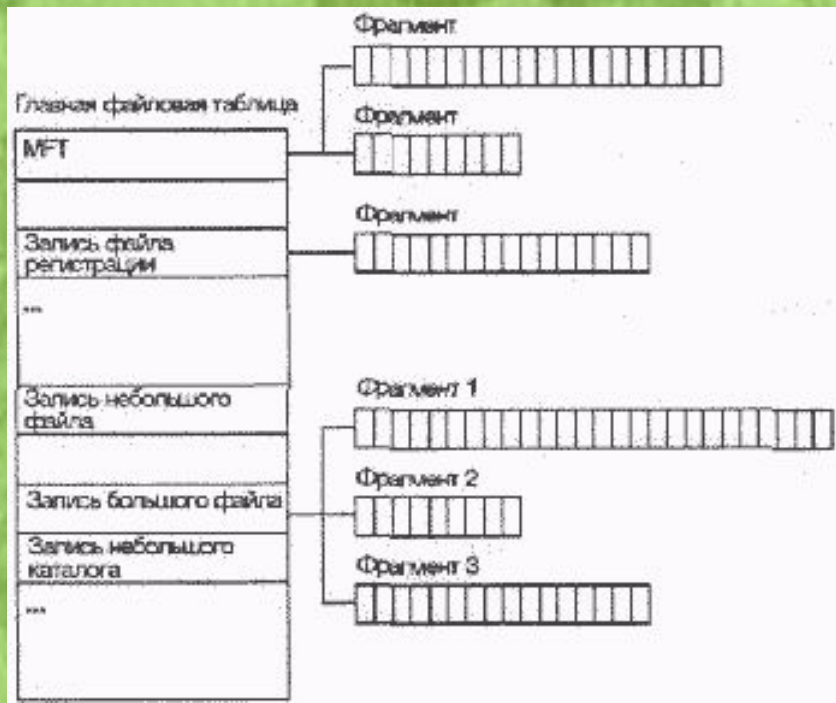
Главная файловая таблица

MFT

Запись файла регистрации

...

Запись небольшого файла

Запись большого файла

Запись небольшого каталога

...

Фрагмент

Фрагмент

Фрагмент

Фрагмент 1

Фрагмент 2

Фрагмент 3